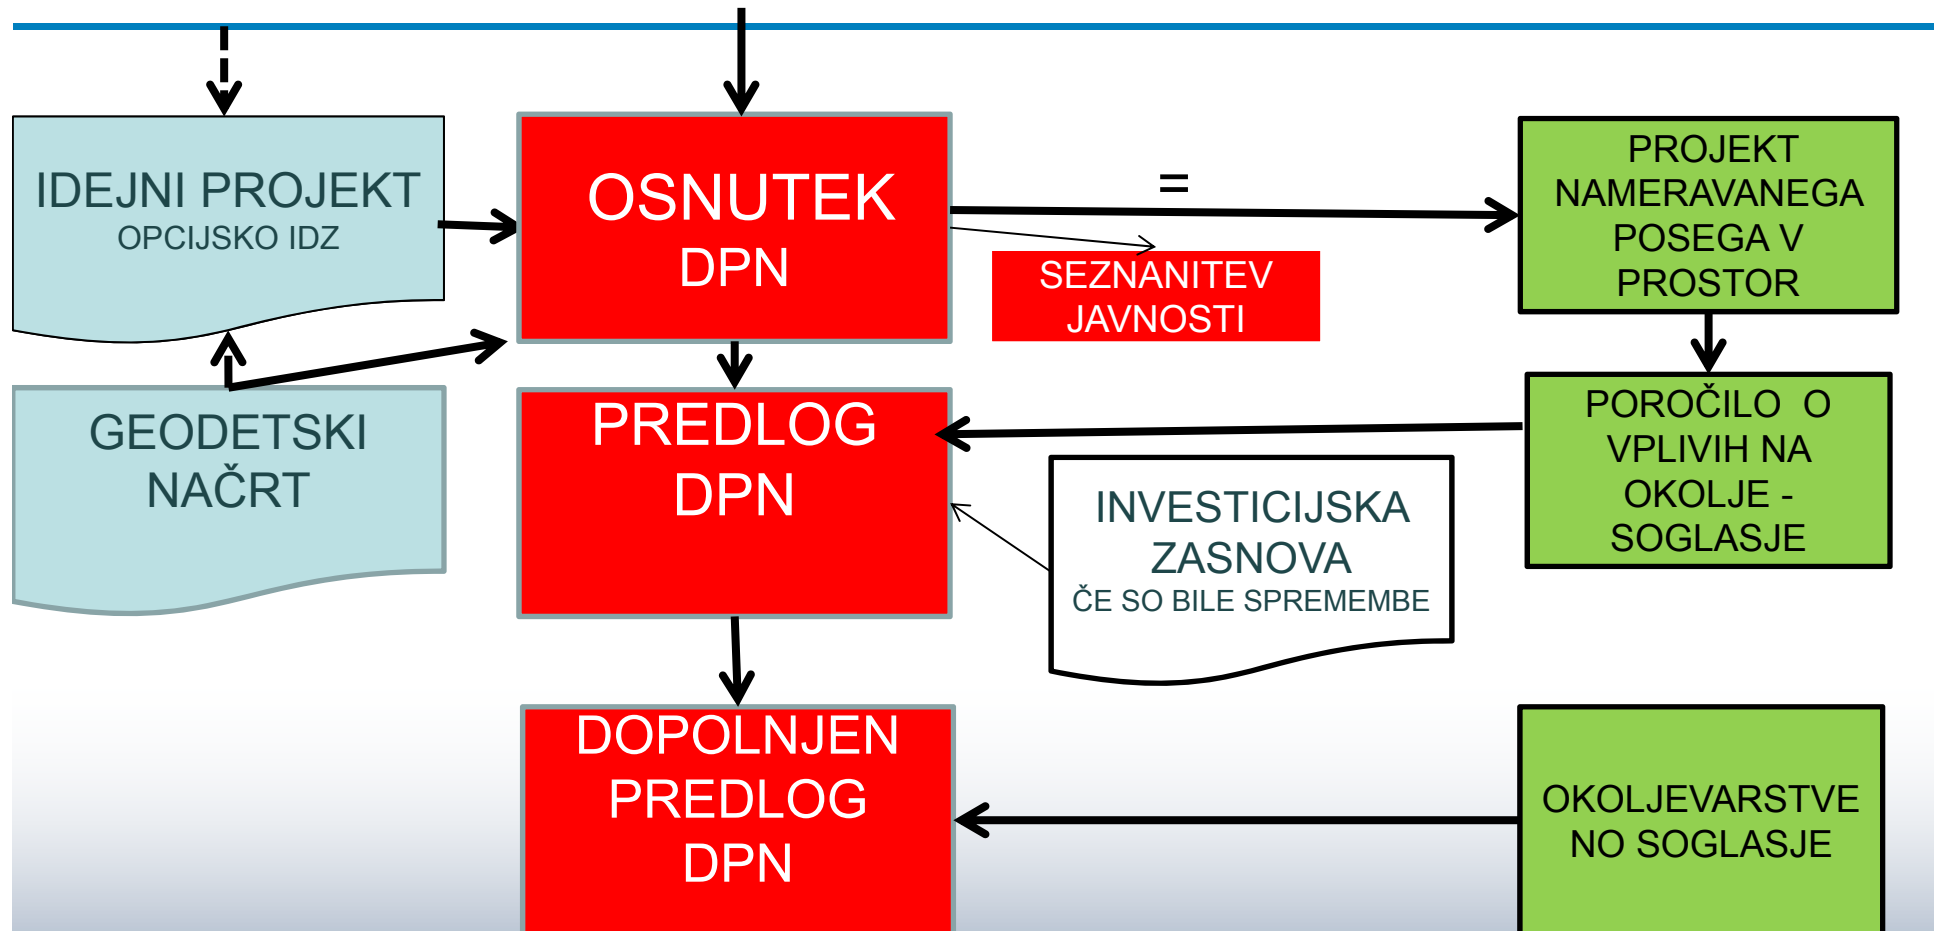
IDEJNI PROJEKT
OPCIJSKO IDZ

OSNUTEK
DPN

=

PROJEKT NAMERAVANEGA POSEGA V PROSTOR

SEZNANITEV JAVNOSTI

GEODETSKI NAČRT

PREDLOG DPN

POROČILO O VPLIVIH NA OKOLJE - SOGLASJE

INVESTICIJSKA ZASNOVA
ČE SO BILE SPREMEMBE

DOPOLNJEN PREDLOG DPN

OKOLJEVARSTVENO SOGLASJE